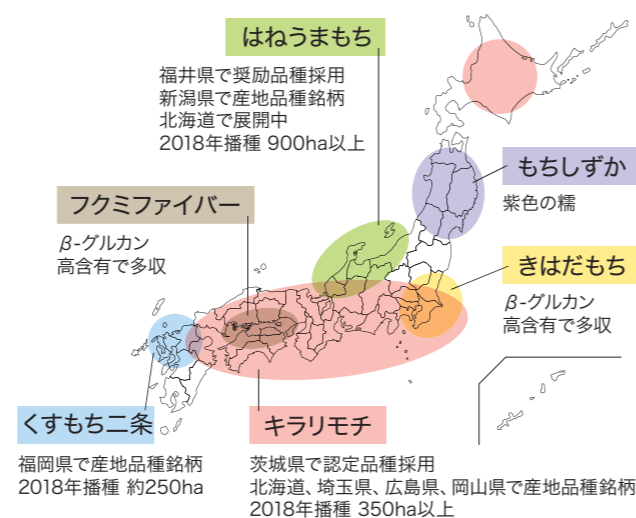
はねうまもち

福井県で奨励品種採用
新潟県で産地品種銘柄
北海道で展開中
2018年播種 900ha以上

もちしずか

紫色の糯

フクミファイバー

β-グルカン
高含有で多収

きはだもち

β-グルカン
高含有で多収

くすもち二条

福岡県で産地品種銘柄
2018年播種 約250ha

キラリモチ

茨城県で認定品種採用
北海道、埼玉県、広島県、岡山県で産地品種銘柄
2018年播種 350ha以上